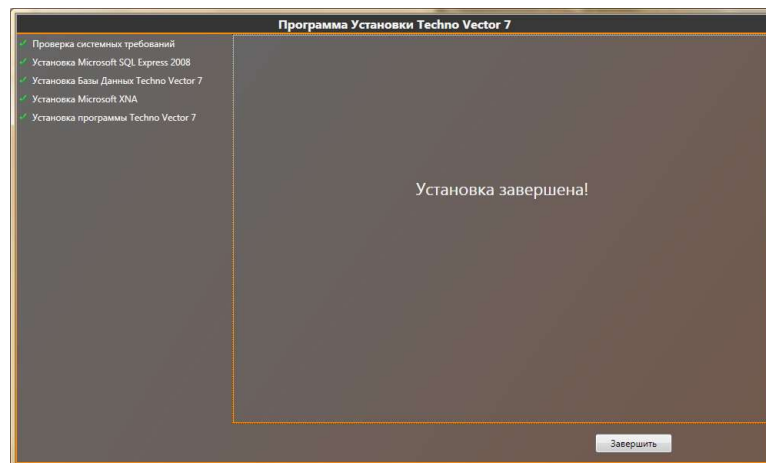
Программа Установки Techno Vector 7

Проверка системных требований
Установка Microsoft SQL Express 2008
Установка Базы Данных Techno Vector 7
Установка Microsoft XNA
Установка программы Techno Vector 7

Установка завершена!

Завершить